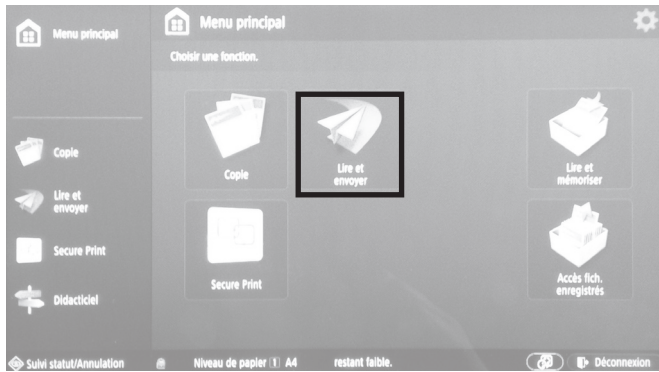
Menu principal

Copie

Lire et envoyer

Secure Print

Didacticiel

Menu principal

Choisir une fonction.

Copie

Lire et envoyer

Lire et mémoriser

Secure Print

Accès fich. enregistrés

Suivi statut/Annulation

Niveau de papier 1 A4 restant faible.

Déconnexion